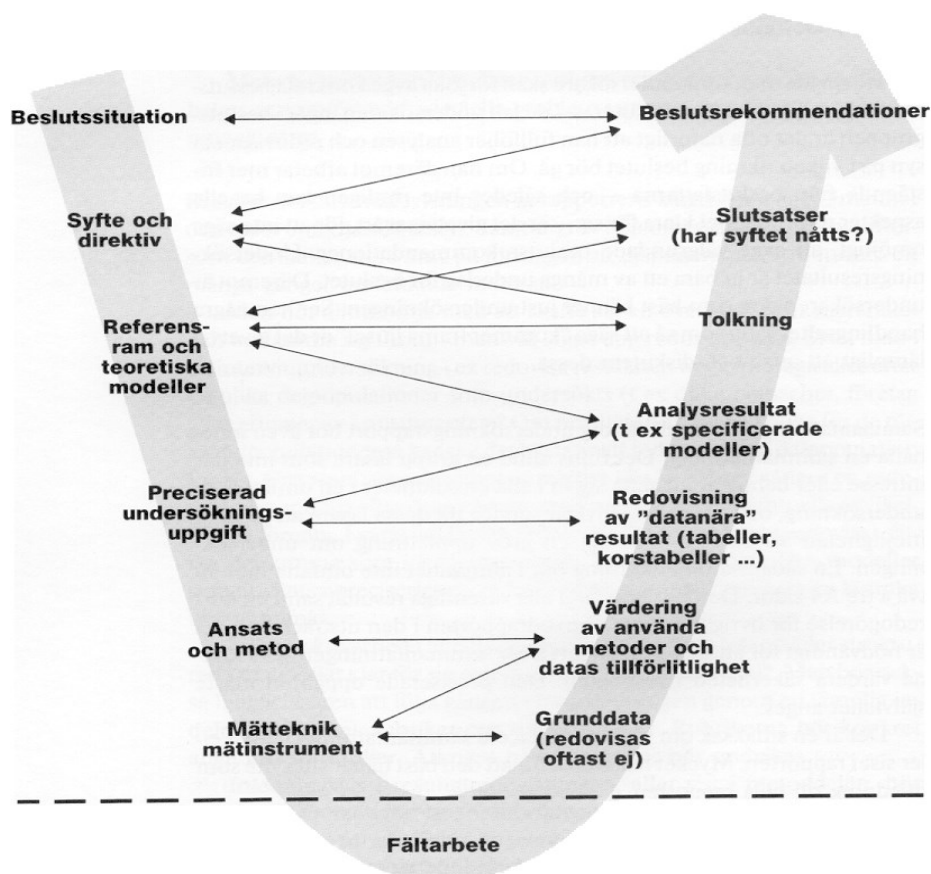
Beslutssituation

Beslutsrekommendationer

Syfte och direktiv

Slutsatser (har syftet nåtts?)

Referensram och teoretiska modeller

Tolkning

Analysresultat (t ex specificerade modeller)

Preciserad undersökningsuppgift

Redovisning av "datanära" resultat (tabeller, korstabeller ...)

Ansats och metod

Värdering av använda metoder och datas tillförlitlighet

Mätteknik mätinstrument

Grunddata (redovisas oftast ej)

Fältarbete